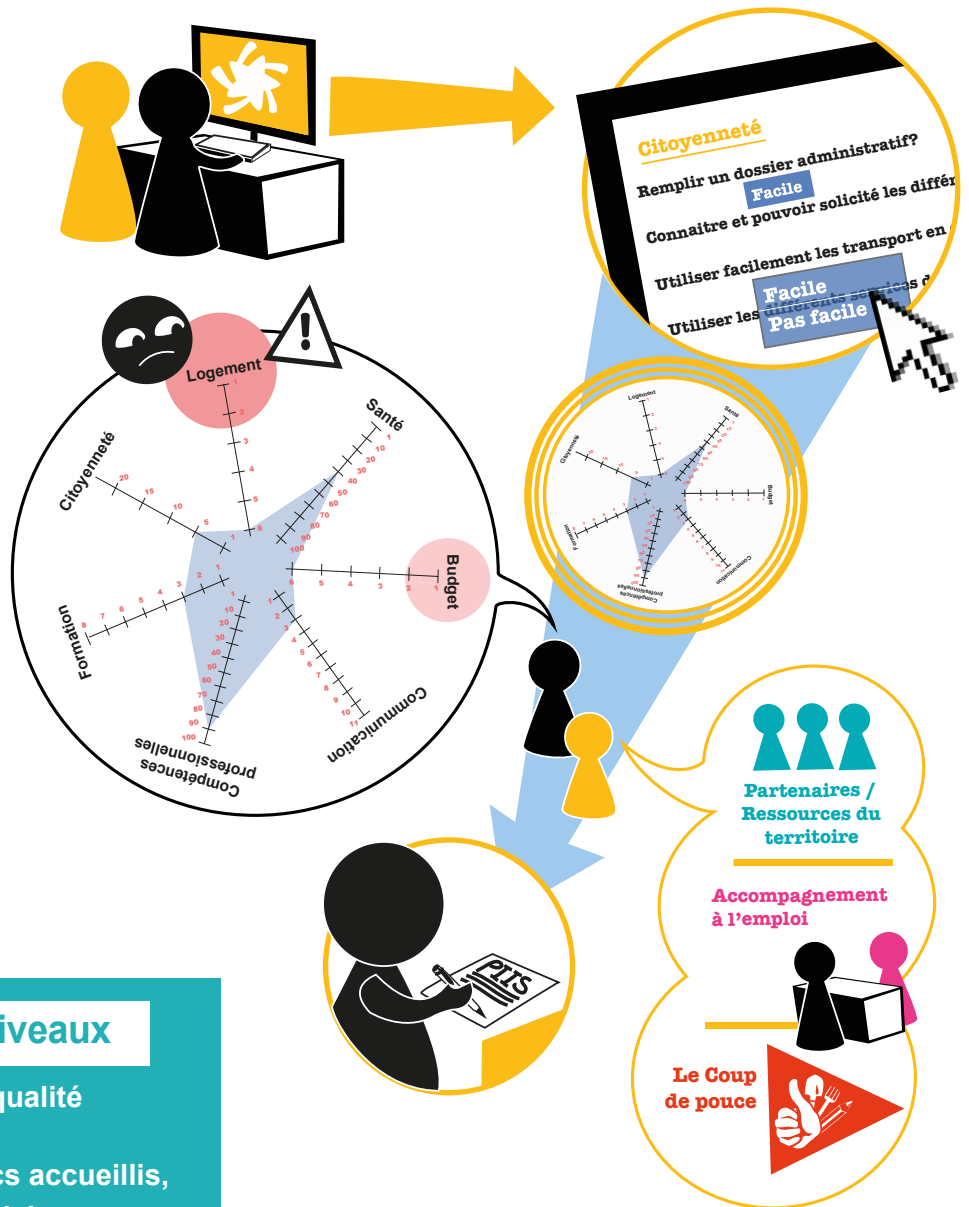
Citoyenneté

Remplir un dossier administratif?

Facile

Connaitre et pouvoir solicité les différ

Utiliser facilement les transport en

Facile

Pas facile

Utiliser les différents services d

Logement

1
2
3
4
5
6

Santé

10
20
30
40
50
60
70
80
90
100

Citoyenneté

20
15
10
5
1

Budget

1
2
3
4
5
6

Formation

8
7
6
5
4
3
2
1

Compétences professionnelles

10
20
30
40
50
60
70
80
90
100

Communication

1
2
3
4
5
6
7
8
9
10
11

Logement

Santé

Citoyenneté

Budget

Formation

Compétences professionnelles

Communication

Partenaires / Ressources du territoire

Accompagnement à l'emploi

Le Coup de pouce

PIIS

iveaux

qualité

cs accueillis,